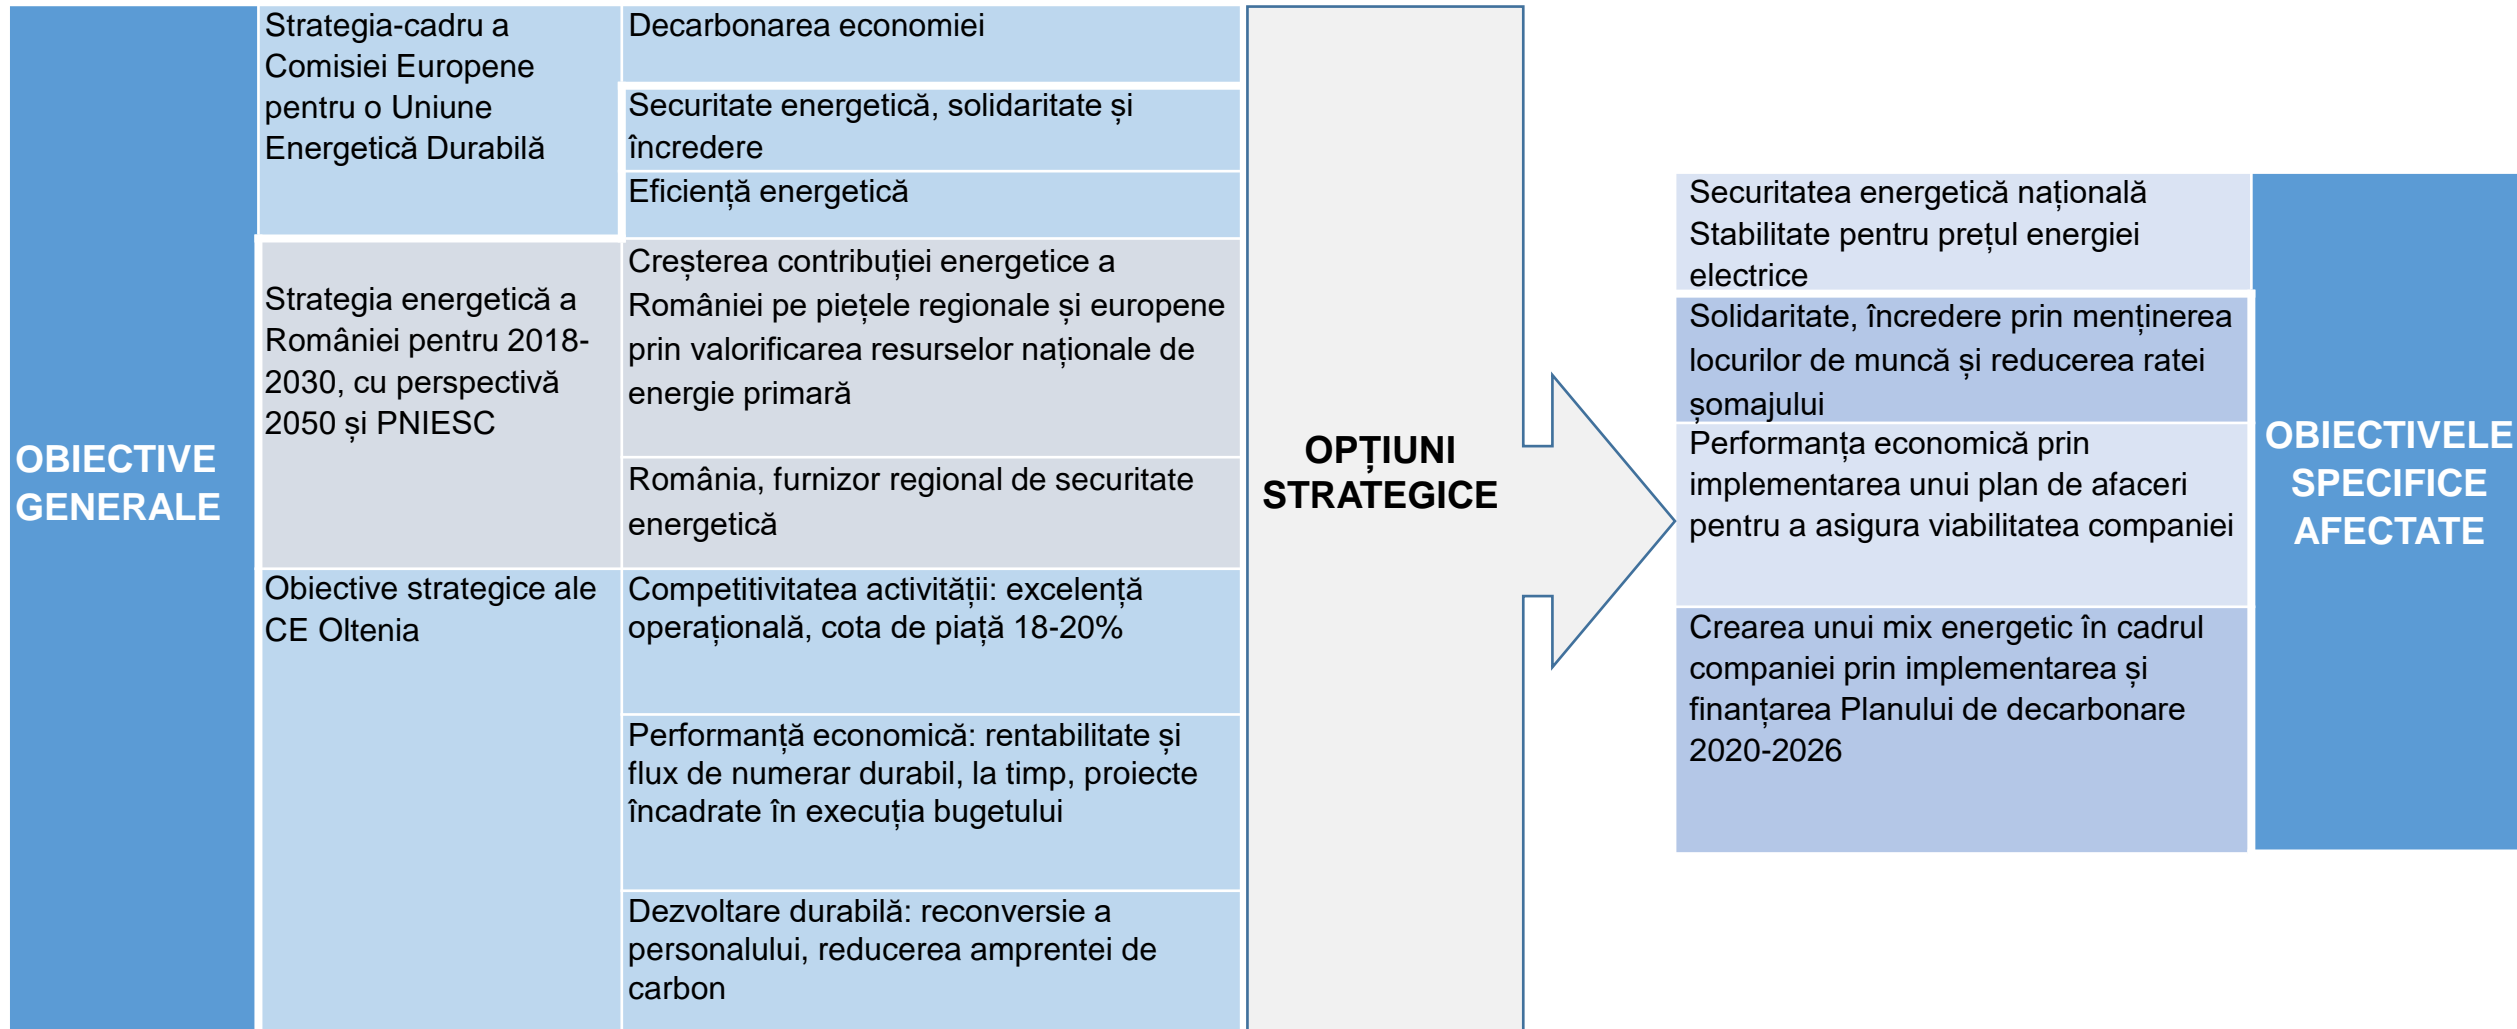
OBIECTIVE GENERALE

Strategia-cadru a Comisiei Europene pentru o Uniune Energetică Durabilă

Decarbonarea economiei

Securitate energetică, solidaritate și încredere

Eficiență energetică

Strategia energetică a României pentru 2018-2030, cu perspectivă 2050 și PNIESC

Creșterea contribuției energetice a României pe piețele regionale și europene prin valorificarea resurselor naționale de energie primară

România, furnizor regional de securitate energetică

Obiective strategice ale CE Oltenia

Competitivitatea activității: excelență operațională, cota de piață 18-20%

Performanță economică: rentabilitate și flux de numerar durabil, la timp, proiecte încadrate în execuția bugetului

Dezvoltare durabilă: reconversie a personalului, reducerea amprentei de carbon

OPȚIUNI STRATEGICE

Securitatea energetică națională
Stabilitate pentru prețul energiei electrice

Solidaritate, încredere prin menținerea locurilor de muncă și reducerea ratei șomajului

Performanța economică prin implementarea unui plan de afaceri pentru a asigura viabilitatea companiei

Crearea unui mix energetic în cadrul companiei prin implementarea și finanțarea Planului de decarbonare 2020-2026

OBIECTIVELE SPECIFICE AFECTATE